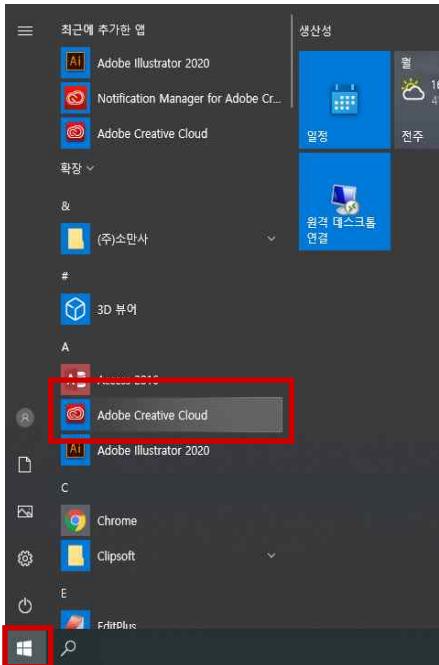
최근에 추가한 앱

Ai Adobe Illustrator 2020

Notification Manager for Adobe Cr...

Adobe Creative Cloud

확장

&

(주)소만사

#

3D 뷰어

A

Access 2016

Adobe Creative Cloud

Ai Adobe Illustrator 2020

C

Chrome

Clipsoft

E

EditPlus

생산성

일정

월

16

4

전주

원격 데스크톱 연결